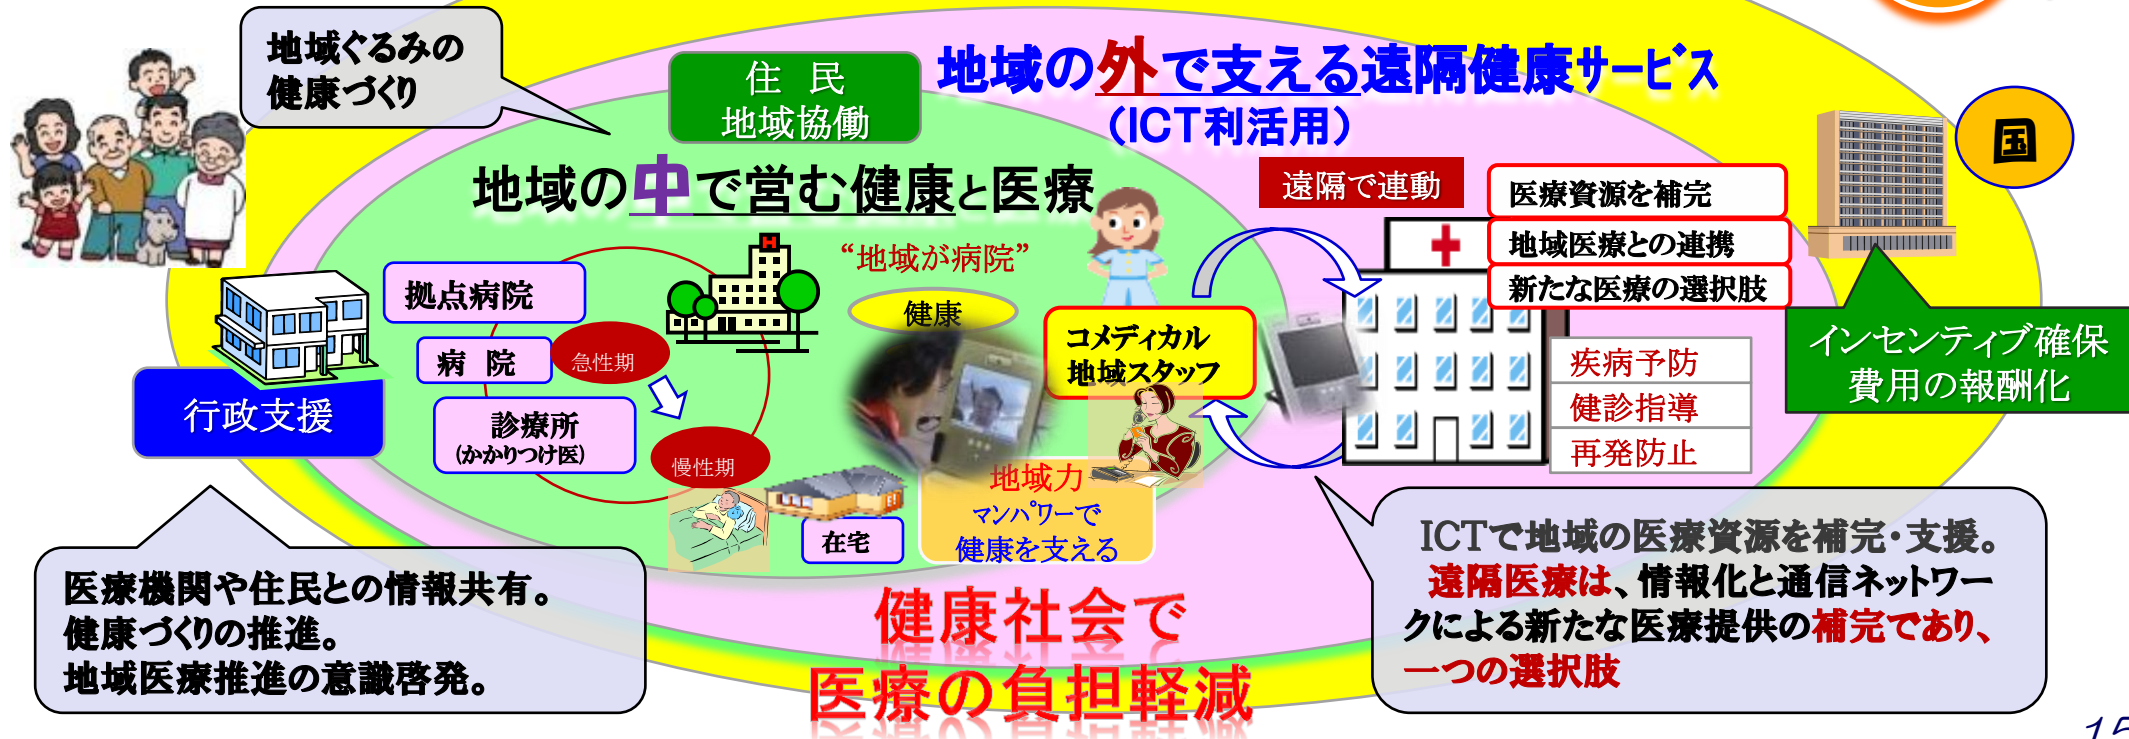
地域ぐるみの健康づくり

住　民
地域協働

地域の外で支える遠隔健康サービス
（ICT利活用）

地域の中で営む健康と医療

遠隔で連動

医療資源を補完
地域医療との連携
新たな医療の選択肢

国

"地域が病院"

健康

拠点病院

病　院

急性期

診療所
(かかりつけ医)

慢性期

在宅

行政支援

コメディカル
地域スタッフ

地域力
マンパワーで
健康を支える

疾病予防
健診指導
再発防止

インセンティブ確保
費用の報酬化

医療機関や住民との情報共有。
健康づくりの推進。
地域医療推進の意識啓発。

健康社会で
医療の負担軽減

ICTで地域の医療資源を補完・支援。
遠隔医療は、情報化と通信ネットワークによる新たな医療提供の補完であり、一つの選択肢

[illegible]